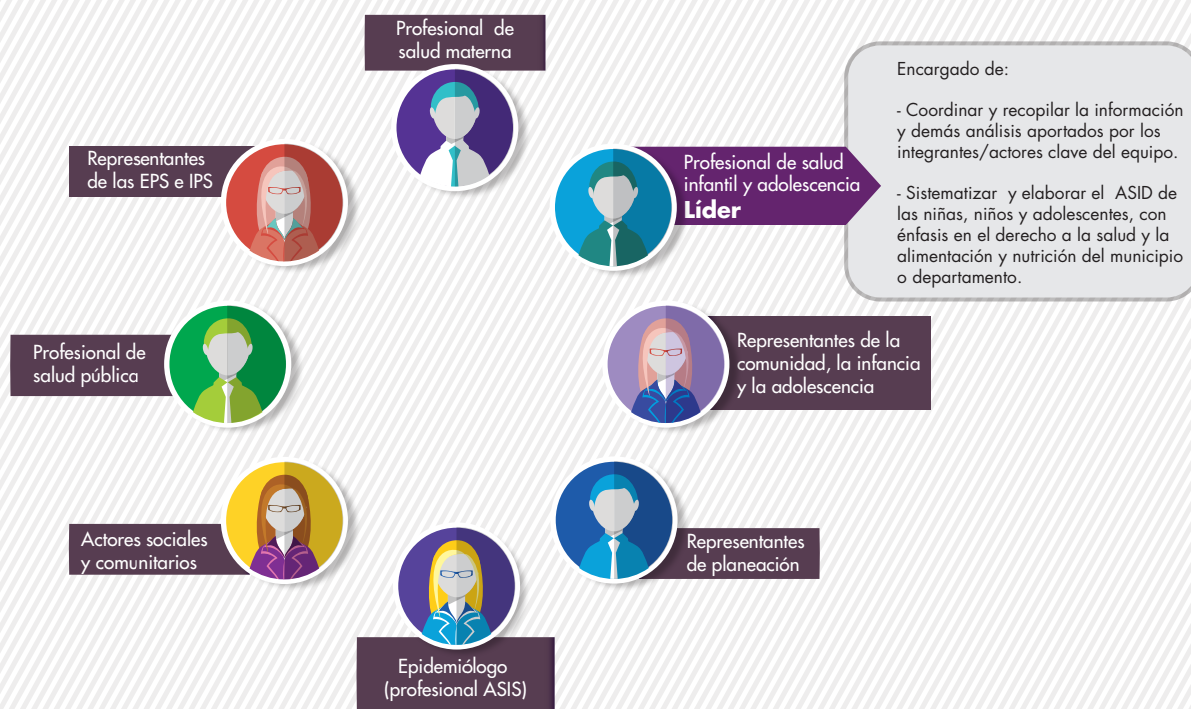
Profesional de salud materna

Representantes de las EPS e IPS

Profesional de salud infantil y adolescencia
Líder

Encargado de:

- Coordinar y recopilar la información y demás análisis aportados por los integrantes/actores clave del equipo.

- Sistematizar y elaborar el ASID de las niñas, niños y adolescentes, con énfasis en el derecho a la salud y la alimentación y nutrición del municipio o departamento.

Profesional de salud pública

Representantes de la comunidad, la infancia y la adolescencia

Actores sociales y comunitarios

Representantes de planeación

Epidemiólogo (profesional ASIS)